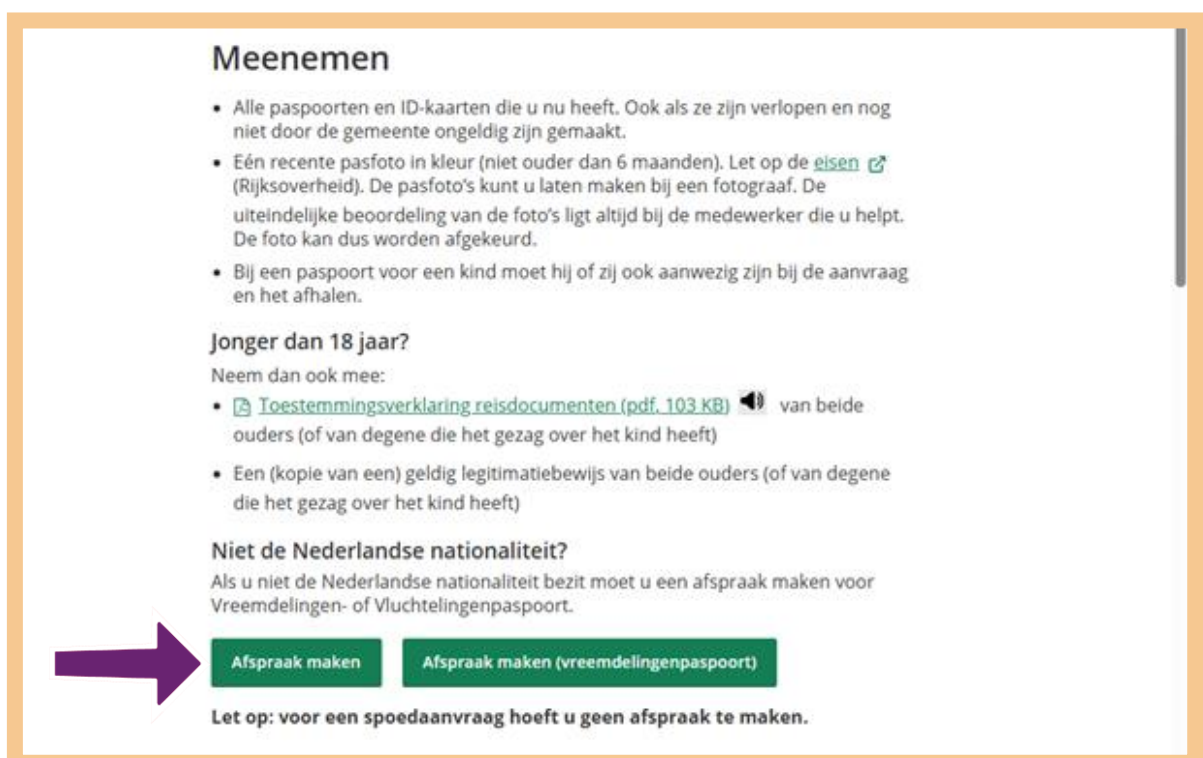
Meenemen

- Alle paspoorten en ID-kaarten die u nu heeft. Ook als ze zijn verlopen en nog niet door de gemeente ongeldig zijn gemaakt.
- Eén recente pasfoto in kleur (niet ouder dan 6 maanden). Let op de eisen (Rijksoverheid). De pasfoto's kunt u laten maken bij een fotograaf. De uiteindelijke beoordeling van de foto's ligt altijd bij de medewerker die u helpt. De foto kan dus worden afgekeurd.
- Bij een paspoort voor een kind moet hij of zij ook aanwezig zijn bij de aanvraag en het afhalen.

Jonger dan 18 jaar?

Neem dan ook mee:

- Toestemmingsverklaring reisdocumenten (pdf, 103 KB) van beide ouders (of van degene die het gezag over het kind heeft)
- Een (kopie van een) geldig legitimatiebewijs van beide ouders (of van degene die het gezag over het kind heeft)

Niet de Nederlandse nationaliteit?

Als u niet de Nederlandse nationaliteit bezit moet u een afspraak maken voor Vreemdelingen- of Vluchtelingenpaspoort.

Afspraak maken | Afspraak maken (vreemdelingenpaspoort)

Let op: voor een spoedaanvraag hoeft u geen afspraak te maken.